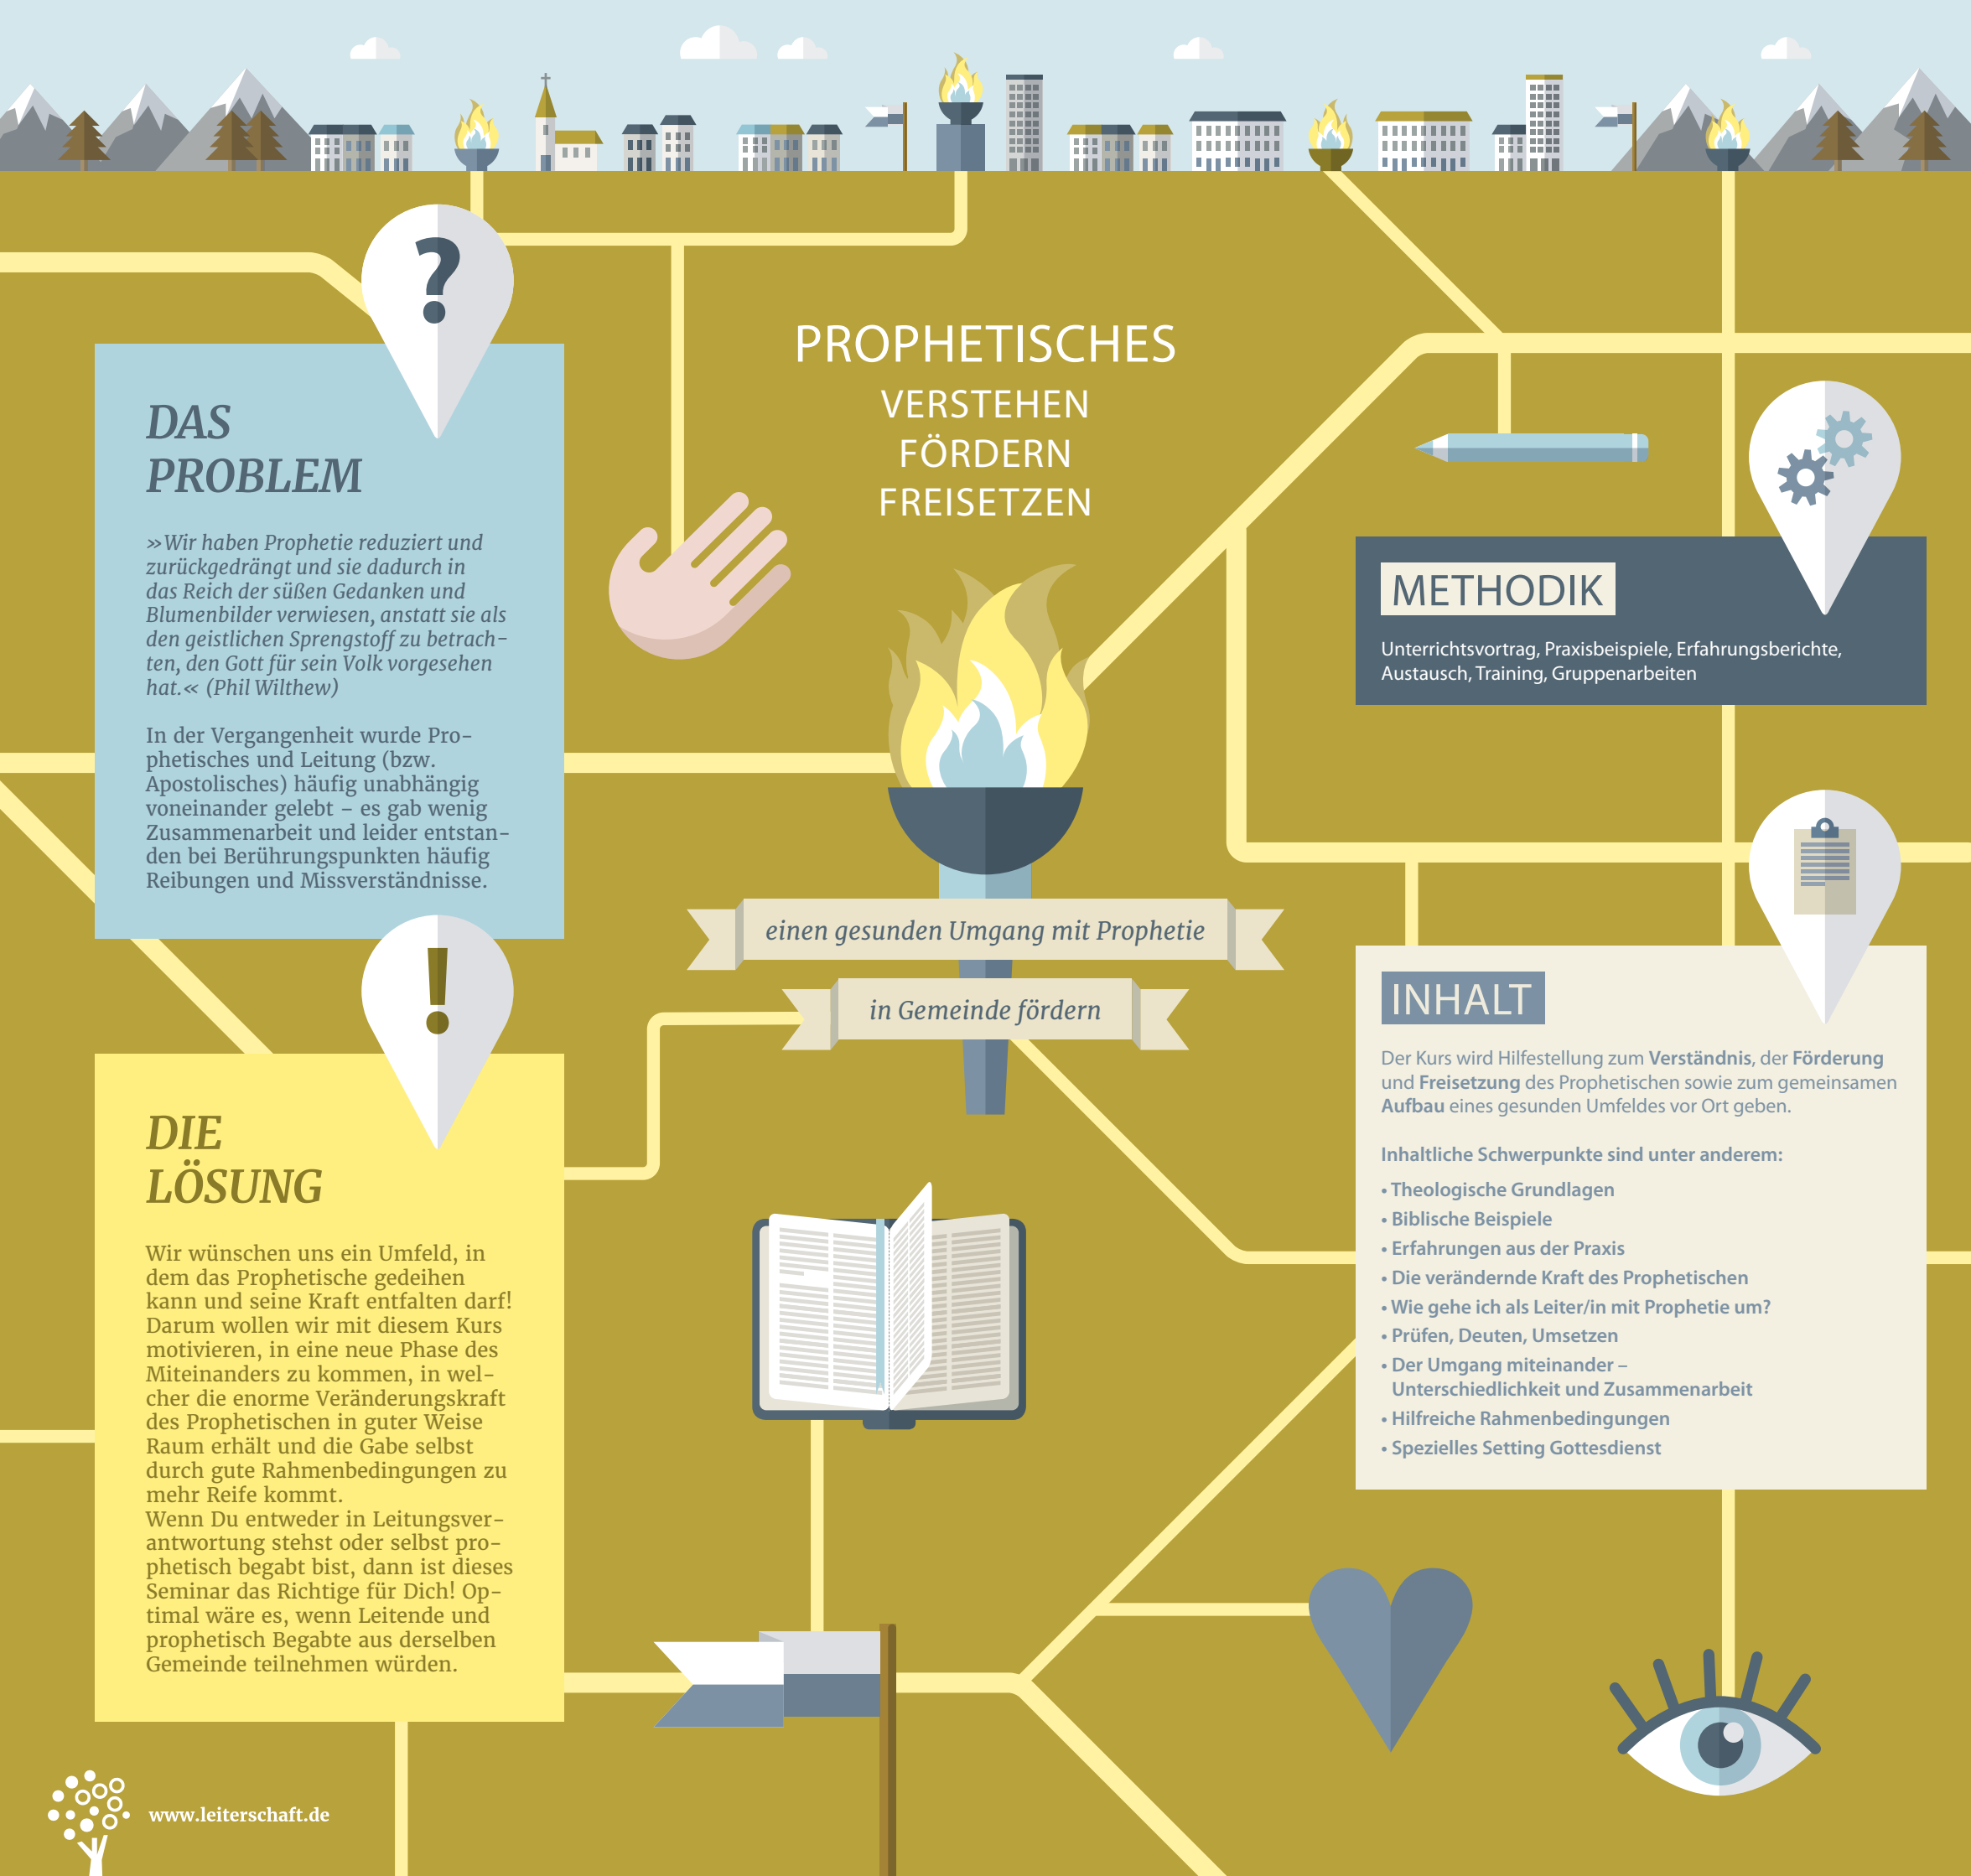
PROPHETISCHES
VERSTEHEN
FÖRDERN
FREISETZEN

DAS PROBLEM

»Wir haben Prophetie reduziert und zurückgedrängt und sie dadurch in das Reich der süßen Gedanken und Blumenbilder verwiesen, anstatt sie als den geistlichen Sprengstoff zu betrachten, den Gott für sein Volk vorgesehen hat.« (Phil Wilthew)

In der Vergangenheit wurde Prophetisches und Leitung (bzw. Apostolisches) häufig unabhängig voneinander gelebt – es gab wenig Zusammenarbeit und leider entstanden bei Berührungspunkten häufig Reibungen und Missverständnisse.

einen gesunden Umgang mit Prophetie
in Gemeinde fördern

METHODIK

Unterrichtsvortrag, Praxisbeispiele, Erfahrungsberichte, Austausch, Training, Gruppenarbeiten

INHALT

Der Kurs wird Hilfestellung zum **Verständnis**, der **Förderung** und **Freisetzung** des Prophetischen sowie zum gemeinsamen **Aufbau** eines gesunden Umfeldes vor Ort geben.

Inhaltliche Schwerpunkte sind unter anderem:
• Theologische Grundlagen
• Biblische Beispiele
• Erfahrungen aus der Praxis
• Die verändernde Kraft des Prophetischen
• Wie gehe ich als Leiter/in mit Prophetie um?
• Prüfen, Deuten, Umsetzen
• Der Umgang miteinander – Unterschiedlichkeit und Zusammenarbeit
• Hilfreiche Rahmenbedingungen
• Spezielles Setting Gottesdienst

DIE LÖSUNG

Wir wünschen uns ein Umfeld, in dem das Prophetische gedeihen kann und seine Kraft entfalten darf! Darum wollen wir mit diesem Kurs motivieren, in eine neue Phase des Miteinanders zu kommen, in welcher die enorme Veränderungskraft des Prophetischen in guter Weise Raum erhält und die Gabe selbst durch gute Rahmenbedingungen zu mehr Reife kommt.
Wenn Du entweder in Leitungsverantwortung stehst oder selbst prophetisch begabt bist, dann ist dieses Seminar das Richtige für Dich! Optimal wäre es, wenn Leitende und prophetisch Begabte aus derselben Gemeinde teilnehmen würden.

www.leiterschaft.de